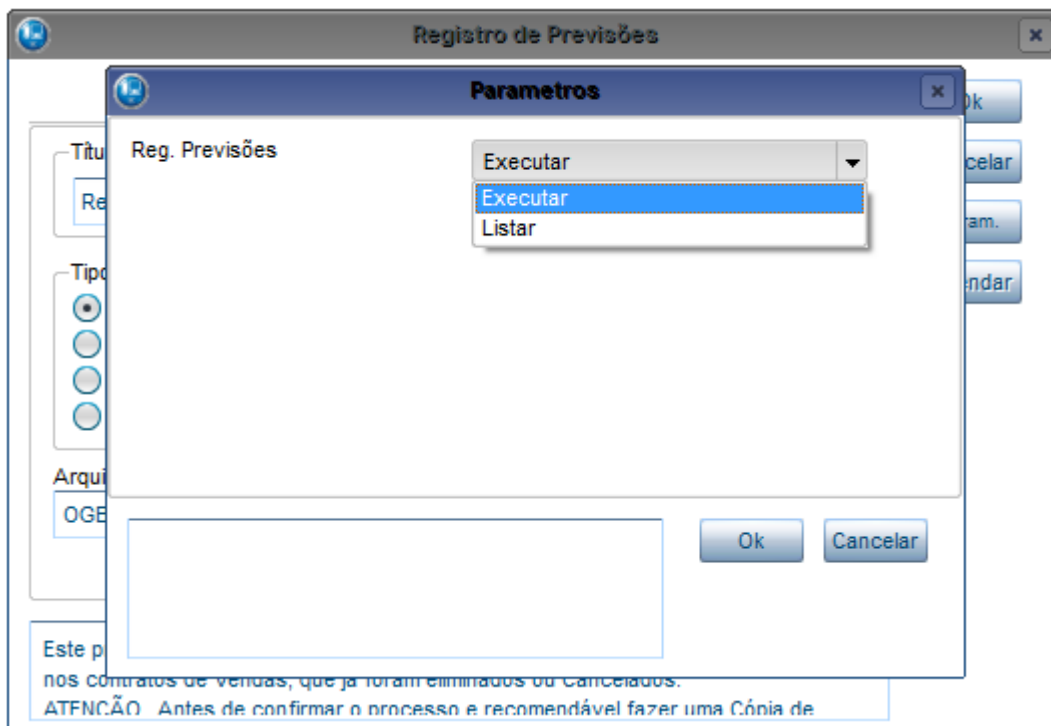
Registro de Previsões

Parametros

Reg. Previsões

Executar

Executar

Listar

Ok

Cancelar

Títu

Re

Tipo

Arqui

OGB

Ok

celar

ram.

endar

Este p

nos contratos de vendas, que já foram eliminados ou Cancelados.

ATENÇÃO. Antes de confirmar o processo e recomendável fazer uma Cópia de